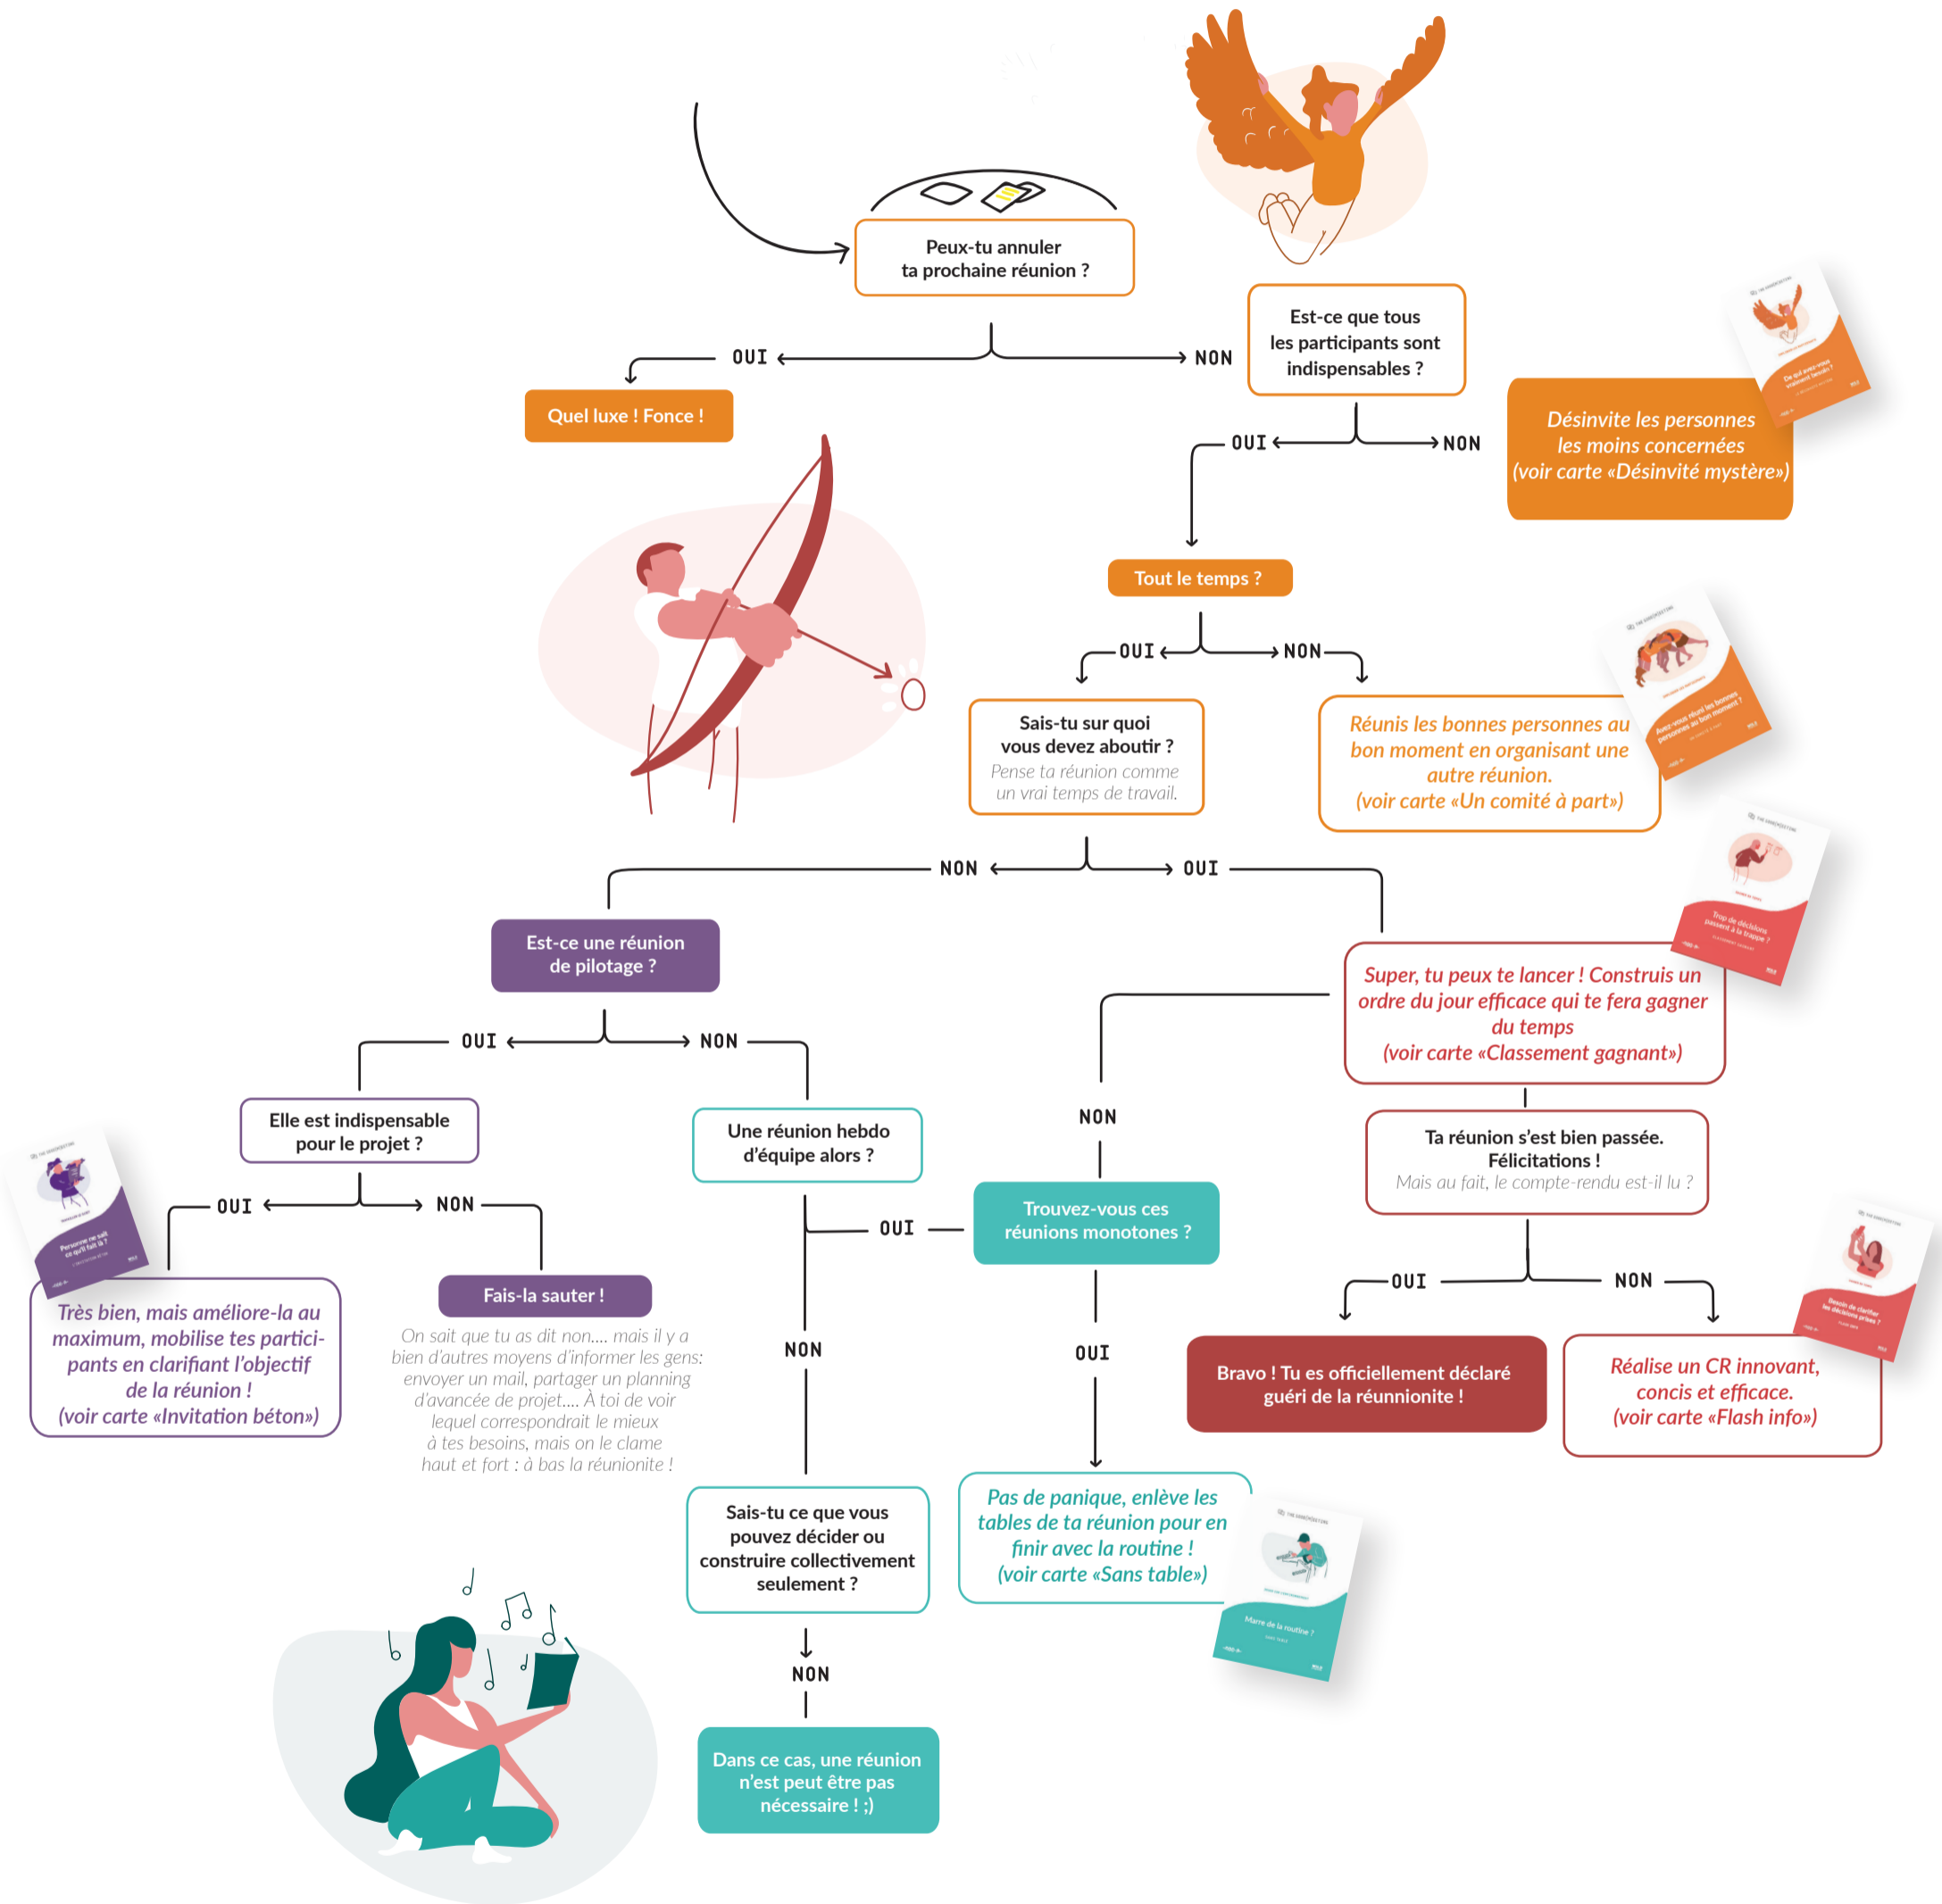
Peux-tu annuler ta prochaine réunion ?

OUI

NON

Quel luxe ! Fonce !

Est-ce que tous les participants sont indispensables ?

OUI

NON

Désinvite les personnes les moins concernées (voir carte «Désinvité mystère»)

Tout le temps ?

OUI

NON

Sais-tu sur quoi vous devez aboutir ? Pense ta réunion comme un vrai temps de travail.

Réunis les bonnes personnes au bon moment en organisant une autre réunion. (voir carte «Un comité à part»)

NON

OUI

Est-ce une réunion de pilotage ?

Super, tu peux te lancer ! Construis un ordre du jour efficace qui te fera gagner du temps (voir carte «Classement gagnant»)

OUI

NON

Elle est indispensable pour le projet ?

Une réunion hebdo d'équipe alors ?

NON

Ta réunion s'est bien passée. Félicitations ! Mais au fait, le compte-rendu est-il lu ?

OUI

NON

OUI

Trouvez-vous ces réunions monotones ?

Très bien, mais améliore-la au maximum, mobilise tes participants en clarifiant l'objectif de la réunion ! (voir carte «Invitation béton»)

Fais-la sauter !

On sait que tu as dit non.... mais il y a bien d'autres moyens d'informer les gens: envoyer un mail, partager un planning d'avancée de projet.... À toi de voir lequel correspondrait le mieux à tes besoins, mais on le clame haut et fort : à bas la réunionite !

OUI

NON

OUI

NON

Bravo ! Tu es officiellement déclaré guéri de la réunnionite !

Réalise un CR innovant, concis et efficace. (voir carte «Flash info»)

Sais-tu ce que vous pouvez décider ou construire collectivement seulement ?

Pas de panique, enlève les tables de ta réunion pour en finir avec la routine ! (voir carte «Sans table»)

NON

Dans ce cas, une réunion n'est peut être pas nécessaire ! ;)